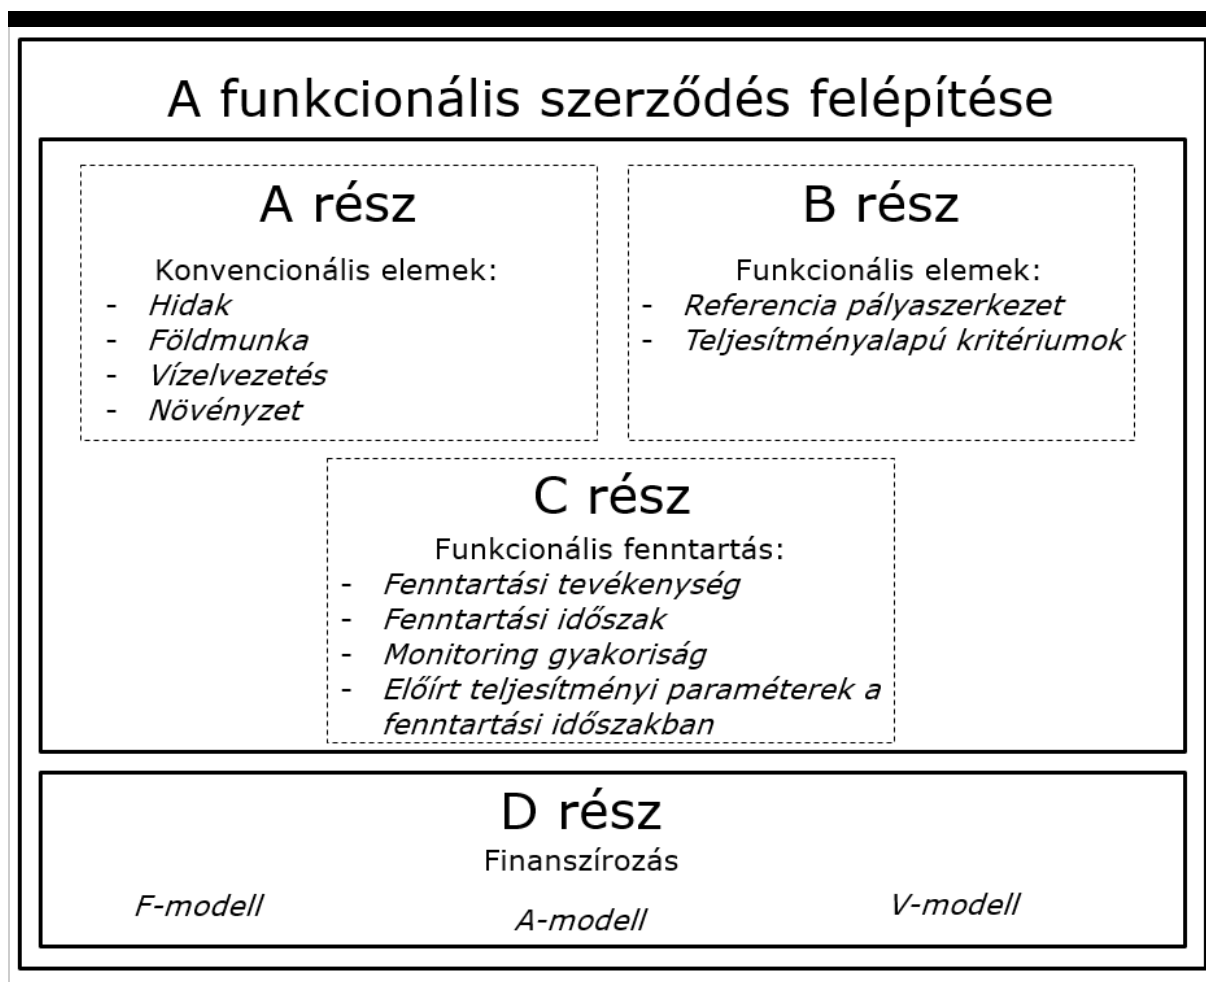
A funkcionális szerződés felépítése

A rész

Konvencionális elemek:
- Hidak
- Földmunka
- Vízelvezetés
- Növényzet

B rész

Funkcionális elemek:
- Referencia pályaszerkezet
- Teljesítményalapú kritériumok

C rész

Funkcionális fenntartás:
- Fenntartási tevékenység
- Fenntartási időszak
- Monitoring gyakoriság
- Előírt teljesítményi paraméterek a fenntartási időszakban

D rész

Finanszírozás

F-modell

A-modell

V-modell